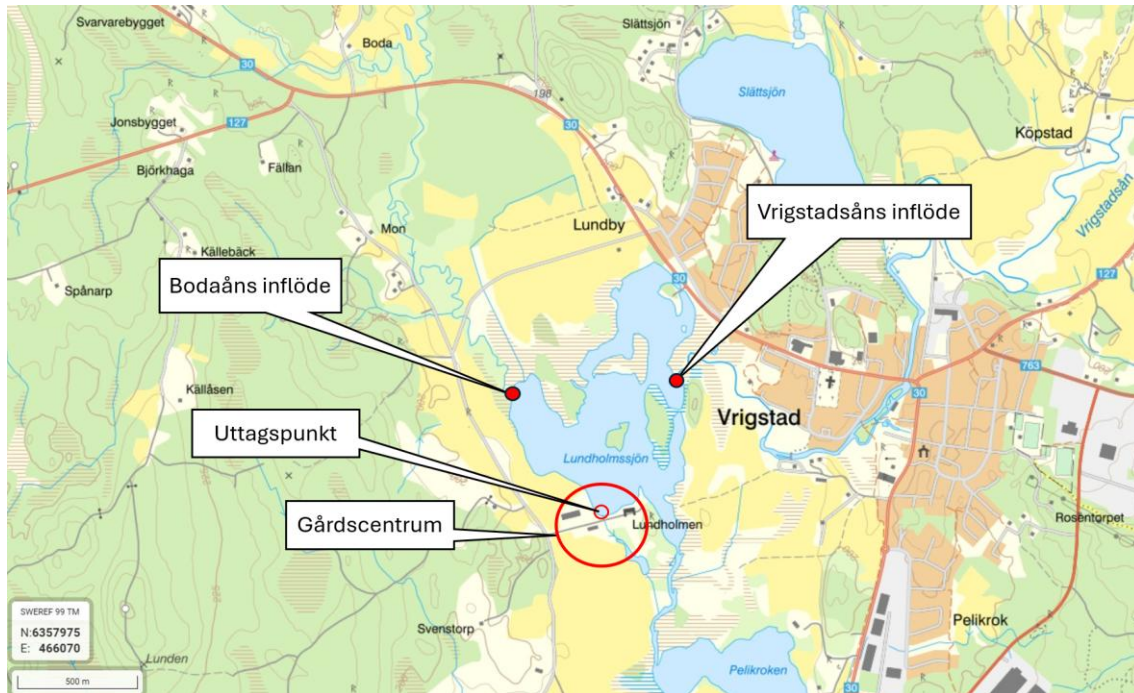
Svarvarebygget
Boda
Slättsjön
30
198
Slättsjön
127
30
Jonsbygget
Köpstad
Björkhaga
Fällan
Vrigstadsåns inflöde
Vrigstadsån
Lundby
Mon
Källebäck
30
127
Bodaåns inflöde
Spånarp
763
30
Källåsen
Vrigstad
Uttagspunkt
Lundholmssjön
Gårdscentrum
Lundholmen
Rosentorpet
SWEREF 99 TM
N: 6357975
E: 466070
Svenstorp
Pelikrok
Lunden
Pelikroken
500 m
30